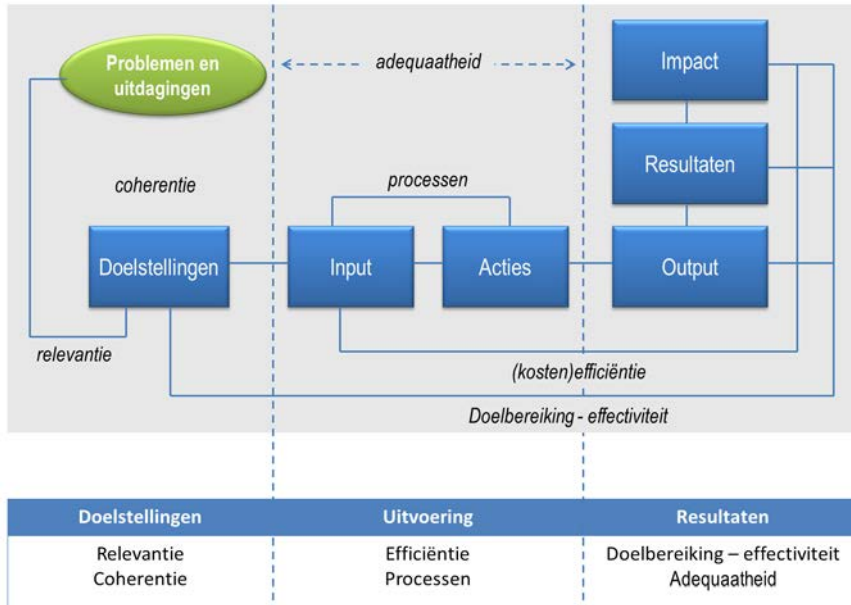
Problemen en uitdagingen

adequaatheid

Impact

Resultaten

coherentie

processen

Doelstellingen

Input

Acties

Output

relevantie

(kosten)efficiëntie

Doelbereiking - effectiviteit

| Doelstellingen | Uitvoering | Resultaten |
|---|---|---|
| Relevantie<br>Coherentie | Efficiëntie<br>Processen | Doelbereiking – effectiviteit<br>Adequaatheid |